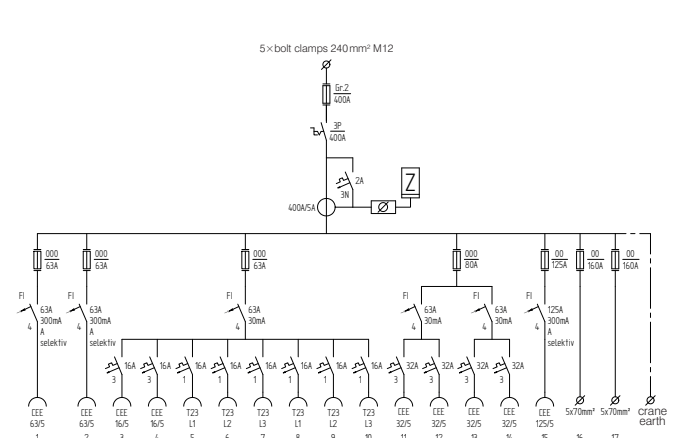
5×bolt clamps 240 mm² M12

Gr.2
400A

3P
400A

2A
3N

Z

400A/5A

000
63A

000
63A

000
63A

000
80A

00
125A

00
160A

00
160A

FI
4
63A
300mA
A
selektiv

FI
4
63A
300mA
A
selektiv

FI
4
63A
30mA

FI
4
63A
30mA

FI
4
63A
30mA

FI
4
125A
300mA
A
selektiv

3 16A
3 16A
1 16A
1 16A
1 16A
1 16A
1 16A
1 16A
3 32A
3 32A
3 32A
3 32A

CEE 63/5 1
CEE 63/5 2
CEE 16/5 3
CEE 16/5 4
T23 L1 5
T23 L2 6
T23 L3 7
T23 L1 8
T23 L2 9
T23 L3 10
CEE 32/5 11
CEE 32/5 12
CEE 32/5 13
CEE 32/5 14
CEE 125/5 15
5x70mm² 16
5x70mm² 17
crane earth